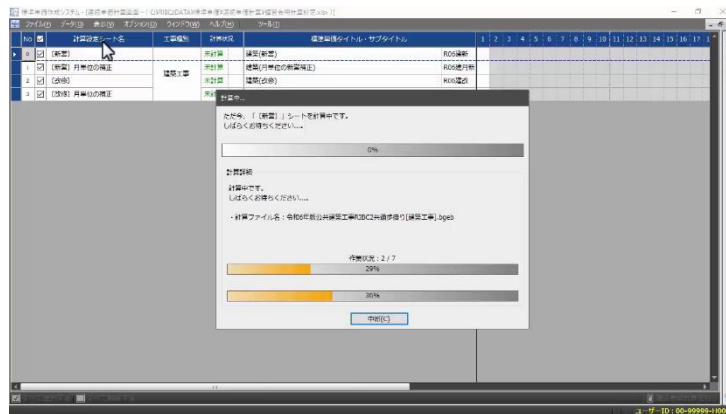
標準単価作成システム - [標準単価計算画面 - ( C:¥RIBC¥DATA¥標準単価¥公共単価計算¥標準単価計算表.xlsx )]

ファイル(F) データ(D) 表示(V) オプション(O) ウィンドウ(W) ヘルプ(H) ツール(T)

| No | | 計算設定シート名 | 工事種別 | 計算状況 | 標準単価タイトル・サブタイトル | |
|---|---|---|---|---|---|---|
| 0 | ☑ | [新営] | 建築工事 | 未計算 | 建築(新営) | R05建新 |
| 1 | ☑ | [新営] 月単位の補正 | | 未計算 | 建築(月単位の新営補正) | R05建月新 |
| 2 | ☑ | [改修] | | 未計算 | 建築(改修) | R05建改 |
| 3 | ☑ | [改修] 月単位の補正 | | 未計算 | | |

1 2 3 4 5 6 7 8 9 10 11 12 13 14 15 16 17

計算中...

ただ今、「[新営]」シートを計算中です。
しばらくお待ちください....

0%

計算詳細

計算中です。
しばらくお待ちください....

・計算ファイル名：令和06年版公共建築工事RIBC2共通歩掛り[建築工事].bgeb

作業状況：2 / 7

29%

30%

中断(C)

ユーザーID：00-99999-1900